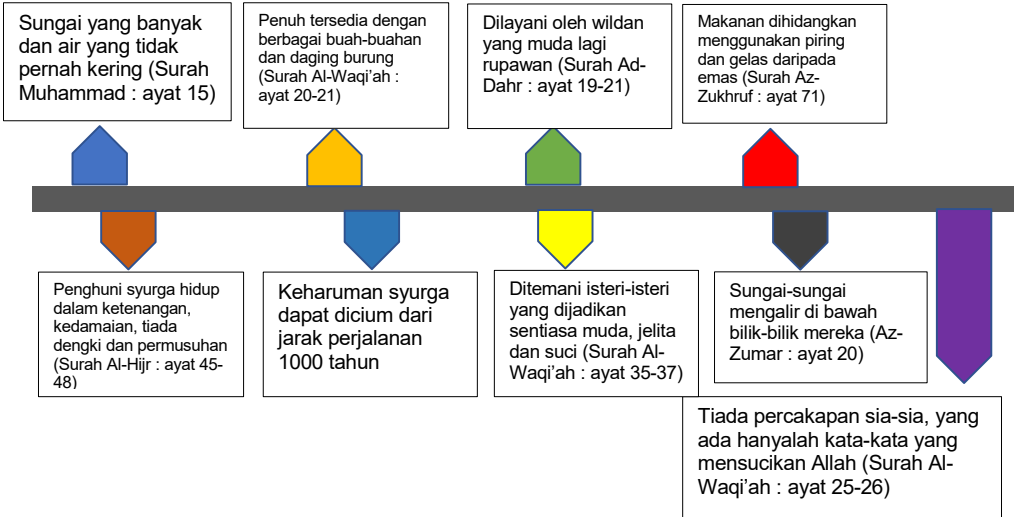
Sungai yang banyak dan air yang tidak pernah kering (Surah Muhammad : ayat 15)

Penuh tersedia dengan berbagai buah-buahan dan daging burung (Surah Al-Waqi'ah : ayat 20-21)

Dilayani oleh wildan yang muda lagi rupawan (Surah Ad-Dahr : ayat 19-21)

Makanan dihidangkan menggunakan piring dan gelas daripada emas (Surah Az-Zukhruf : ayat 71)

Penghuni syurga hidup dalam ketenangan, kedamaian, tiada dengki dan permusuhan (Surah Al-Hijr : ayat 45-48)

Keharuman syurga dapat dicium dari jarak perjalanan 1000 tahun

Ditemani isteri-isteri yang dijadikan sentiasa muda, jelita dan suci (Surah Al-Waqi'ah : ayat 35-37)

Sungai-sungai mengalir di bawah bilik-bilik mereka (Az-Zumar : ayat 20)

Tiada percakapan sia-sia, yang ada hanyalah kata-kata yang mensucikan Allah (Surah Al-Waqi'ah : ayat 25-26)